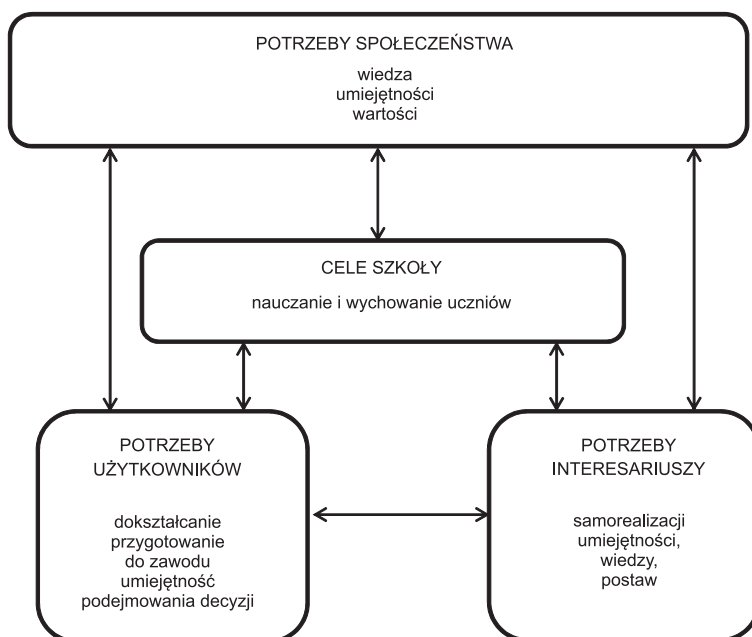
POTRZEBY SPOŁECZEŃSTWA

wiedza
umiejętności
wartości

CELE SZKOŁY

nauczanie i wychowanie uczniów

POTRZEBY
UŻYTKOWNIKÓW

dokształcanie
przygotowanie
do zawodu
umiejętność
podejmowania decyzji

POTRZEBY
INTERESARIUSZY

samorealizacji
umiejętności,
wiedzy,
postaw